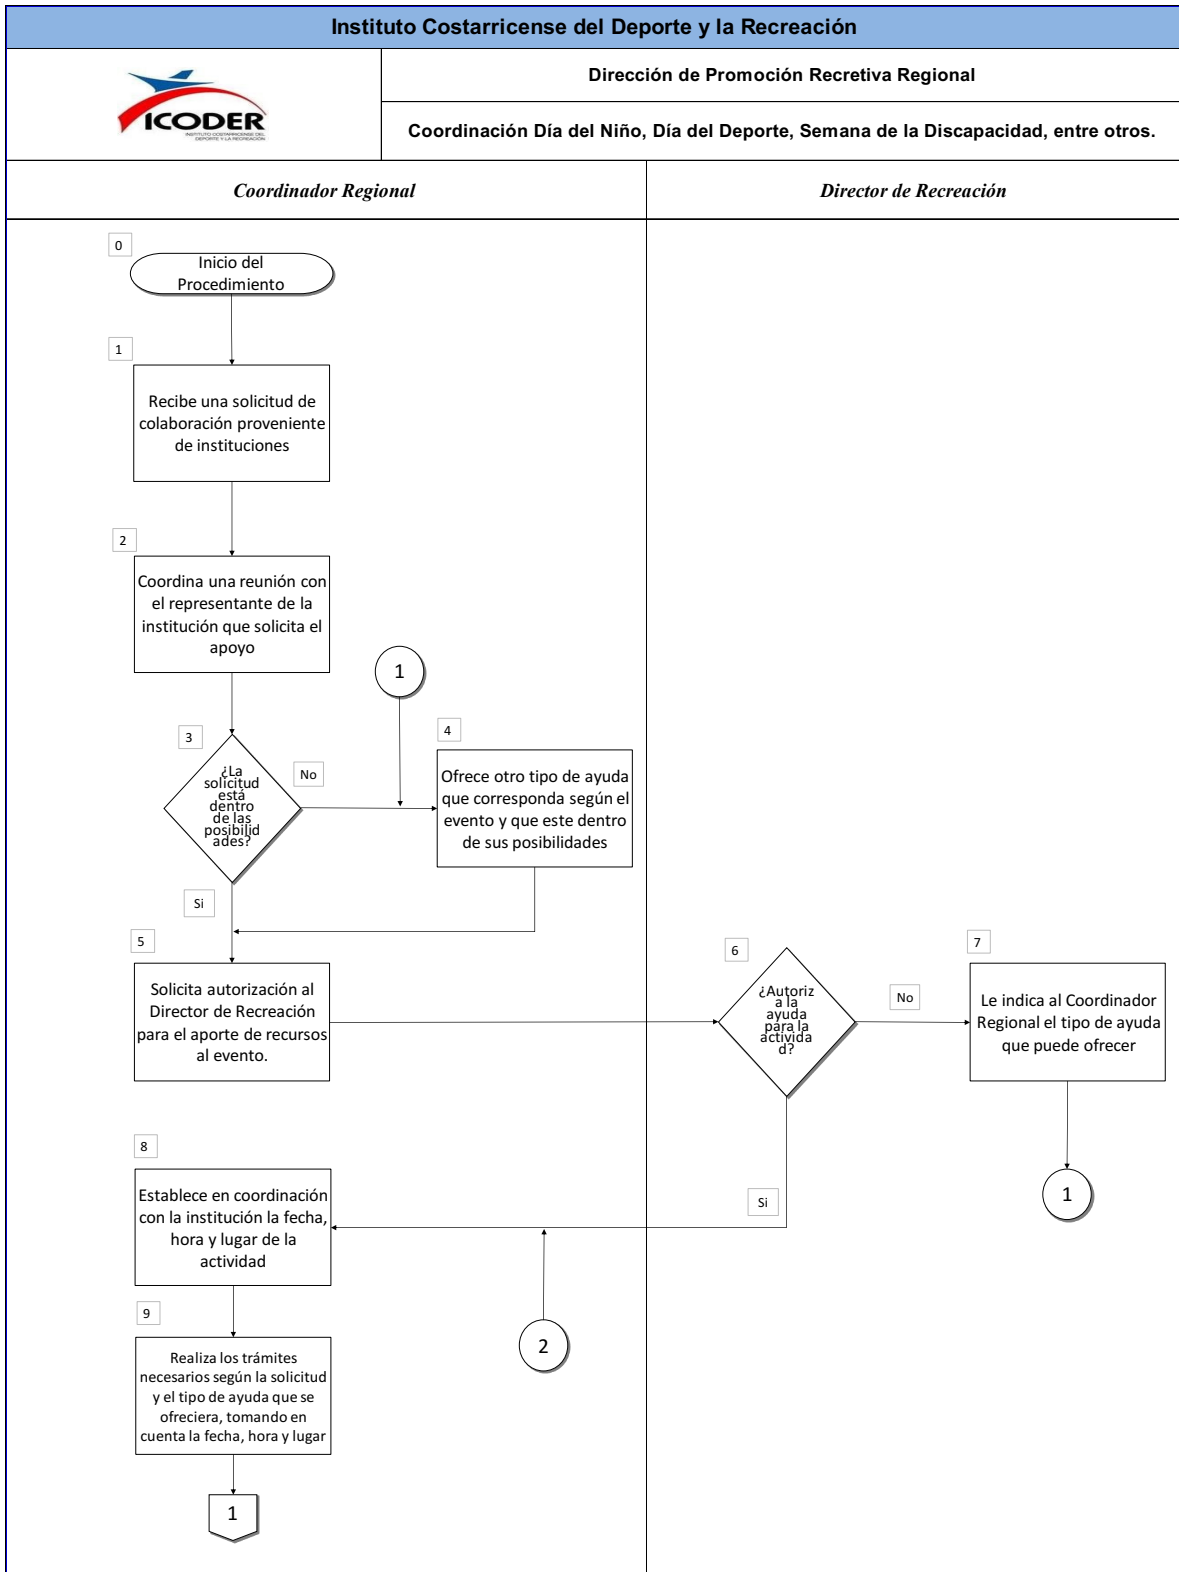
Instituto Costarricense del Deporte y la Recreación

ICODER
INSTITUTO COSTARRICENSE DEL DEPORTE Y LA RECREACIÓN

Dirección de Promoción Recretiva Regional

Coordinación Día del Niño, Día del Deporte, Semana de la Discapacidad, entre otros.

Coordinador Regional

Director de Recreación

0
Inicio del Procedimiento

1
Recibe una solicitud de colaboración proveniente de instituciones

2
Coordina una reunión con el representante de la institución que solicita el apoyo

1

3
¿La solicitud está dentro de las posibilidades?

No

4
Ofrece otro tipo de ayuda que corresponda según el evento y que este dentro de sus posibilidades

Si

5
Solicita autorización al Director de Recreación para el aporte de recursos al evento.

6
¿Autoriza a la ayuda para la actividad?

No

7
Le indica al Coordinador Regional el tipo de ayuda que puede ofrecer

1

8
Establece en coordinación con la institución la fecha, hora y lugar de la actividad

Si

9
Realiza los trámites necesarios según la solicitud y el tipo de ayuda que se ofreciera, tomando en cuenta la fecha, hora y lugar

2

1